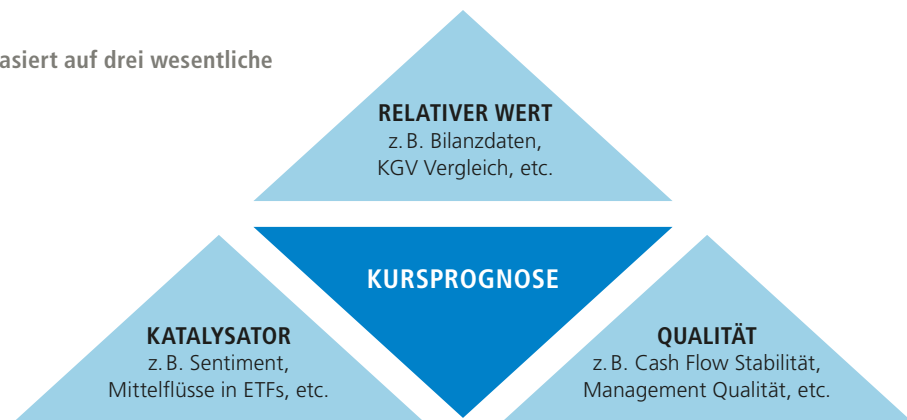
asiert auf drei wesentliche

RELATIVER WERT
z. B. Bilanzdaten, KGV Vergleich, etc.

KURSPROGNOSE

KATALYSATOR
z. B. Sentiment, Mittelflüsse in ETFs, etc.

QUALITÄT
z. B. Cash Flow Stabilität, Management Qualität, etc.